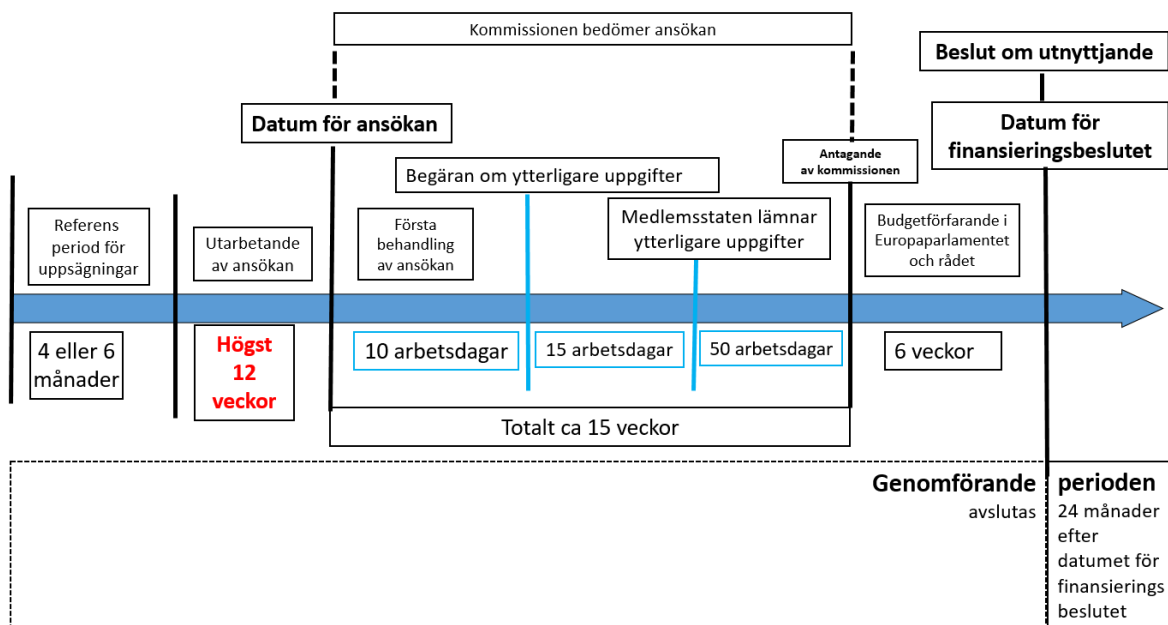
Kommissionen bedömer ansökan

Beslut om utnyttjande

Datum för ansökan

Datum för finansieringsbeslutet

Antagande av kommissionen

Begäran om ytterligare uppgifter

Referens period för uppsägningar

Utarbetande av ansökan

Första behandling av ansökan

Medlemsstaten lämnar ytterligare uppgifter

Budgetförfarande i Europaparlamentet och rådet

4 eller 6 månader

Högst 12 veckor

10 arbetsdagar

15 arbetsdagar

50 arbetsdagar

6 veckor

Totalt ca 15 veckor

Genomförande perioden

avslutas 24 månader efter datumet för finansierings beslutet